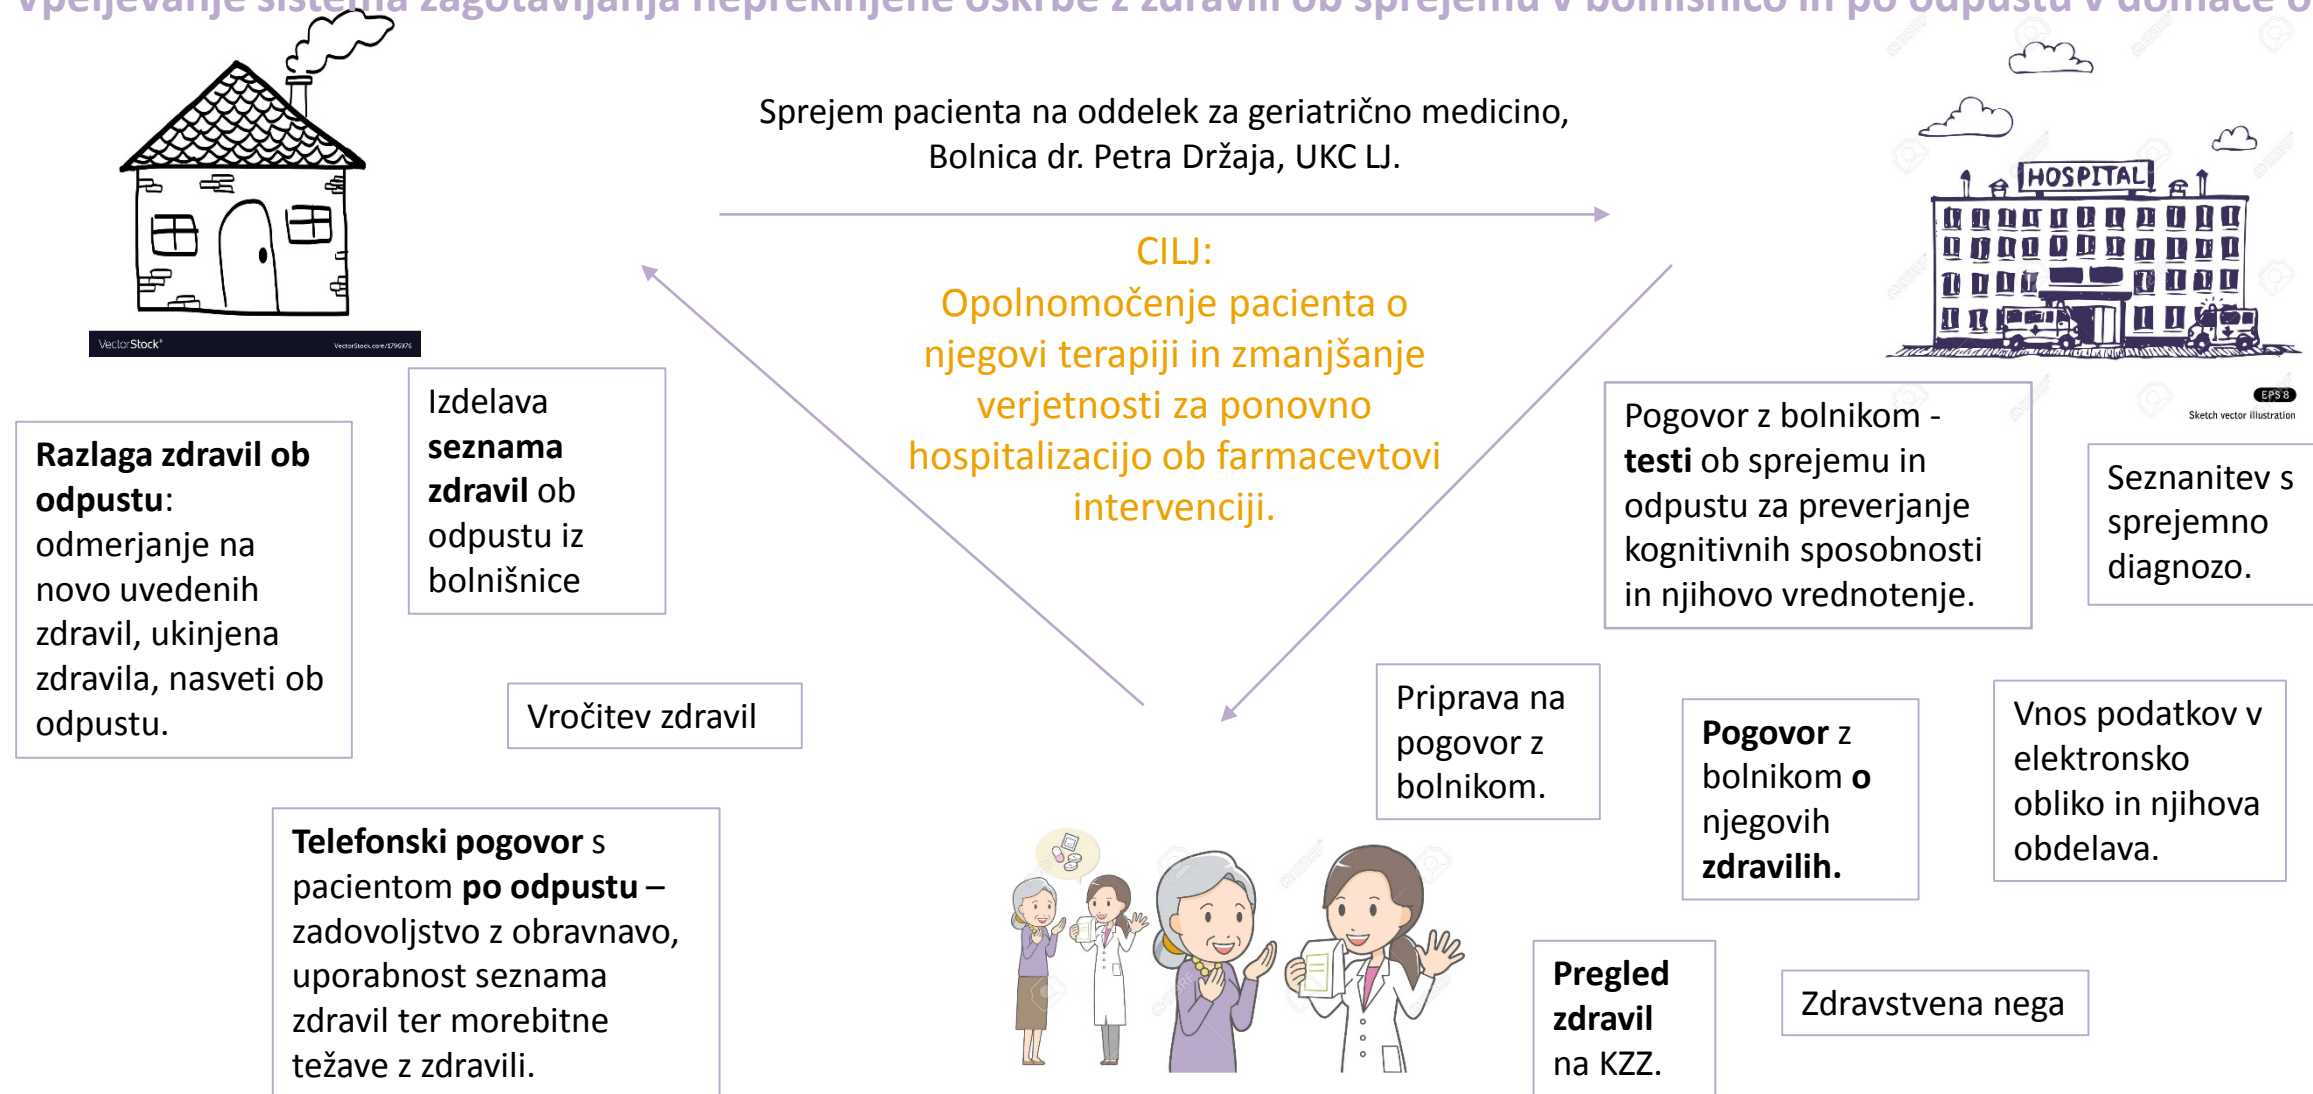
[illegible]peljevanje sistema zagotavljanja neprekinjene oskrbe z zdravili ob sprejemu v bolnišnico in po odpustu v domače o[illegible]

VectorStock® VectorStock.com/1796976

Sprejem pacienta na oddelek za geriatrično medicino, Bolnica dr. Petra Držaja, UKC LJ.

HOSPITAL

EPS 8
Sketch vector illustration

CILJ:
Opolnomočenje pacienta o njegovi terapiji in zmanjšanje verjetnosti za ponovno hospitalizacijo ob farmacevtovi intervenciji.

Razlaga zdravil ob odpustu: odmerjanje na novo uvedenih zdravil, ukinjena zdravila, nasveti ob odpustu.

Izdelava seznama zdravil ob odpustu iz bolnišnice

Vročitev zdravil

Telefonski pogovor s pacientom po odpustu – zadovoljstvo z obravnavo, uporabnost seznama zdravil ter morebitne težave z zdravili.

Pogovor z bolnikom - testi ob sprejemu in odpustu za preverjanje kognitivnih sposobnosti in njihovo vrednotenje.

Seznanitev s sprejemno diagnozo.

Priprava na pogovor z bolnikom.

Pogovor z bolnikom o njegovih zdravilih.

Vnos podatkov v elektronsko obliko in njihova obdelava.

Pregled zdravil na KZZ.

Zdravstvena nega